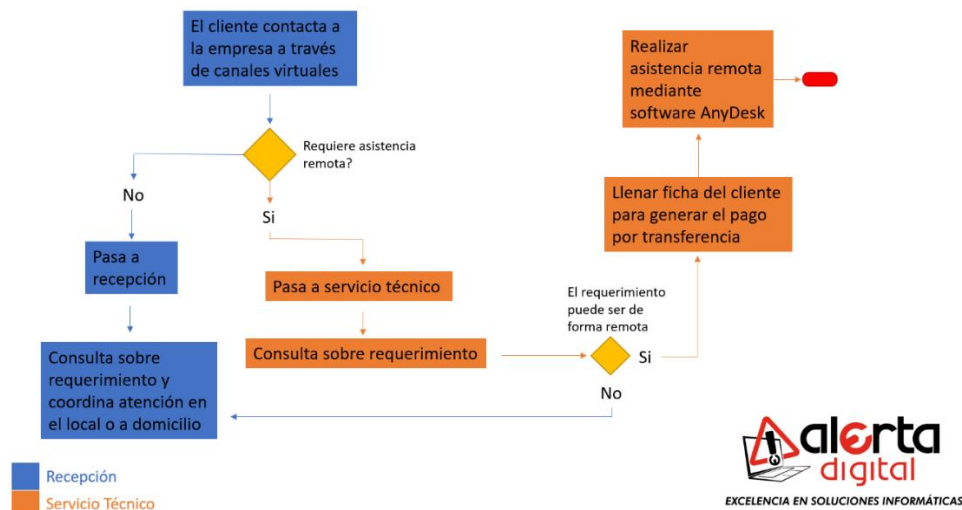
El cliente contacta a la empresa a través de canales virtuales

Requiere asistencia remota?

No

Si

Pasa a recepción

Pasa a servicio técnico

Consulta sobre requerimiento

Consulta sobre requerimiento y coordina atención en el local o a domicilio

El requerimiento puede ser de forma remota

Si

No

Llenar ficha del cliente para generar el pago por transferencia

Realizar asistencia remota mediante software AnyDesk

Recepción

Servicio Técnico

alerta digital

EXCELENCIA EN SOLUCIONES INFORMÁTICAS